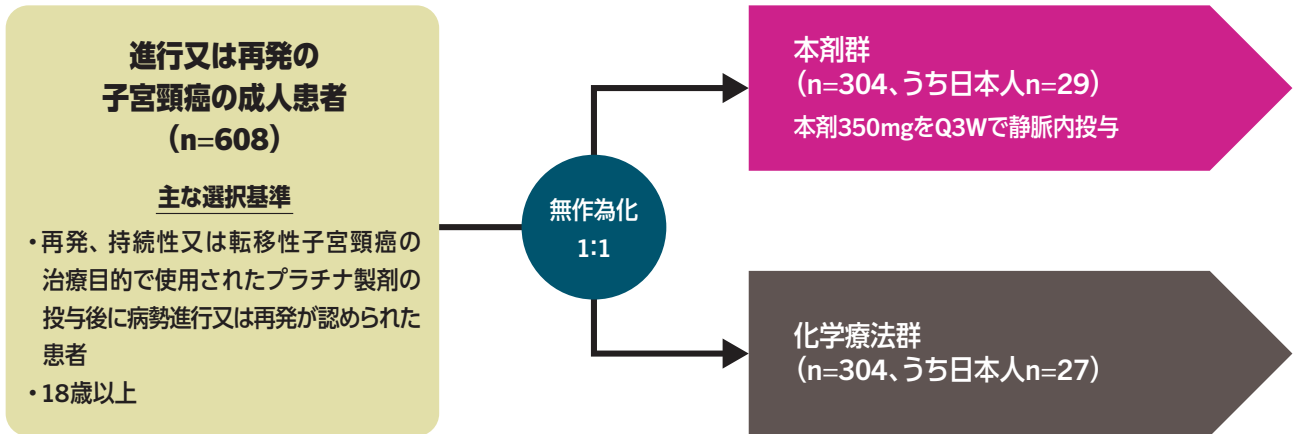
進行又は再発の
子宮頸癌の成人患者
（n=608）

主な選択基準

・再発、持続性又は転移性子宮頸癌の治療目的で使用されたプラチナ製剤の投与後に病勢進行又は再発が認められた患者
・18歳以上

無作為化
1:1

本剤群
（n=304、うち日本人n=29）
本剤350mgをQ3Wで静脈内投与

化学療法群
（n=304、うち日本人n=27）